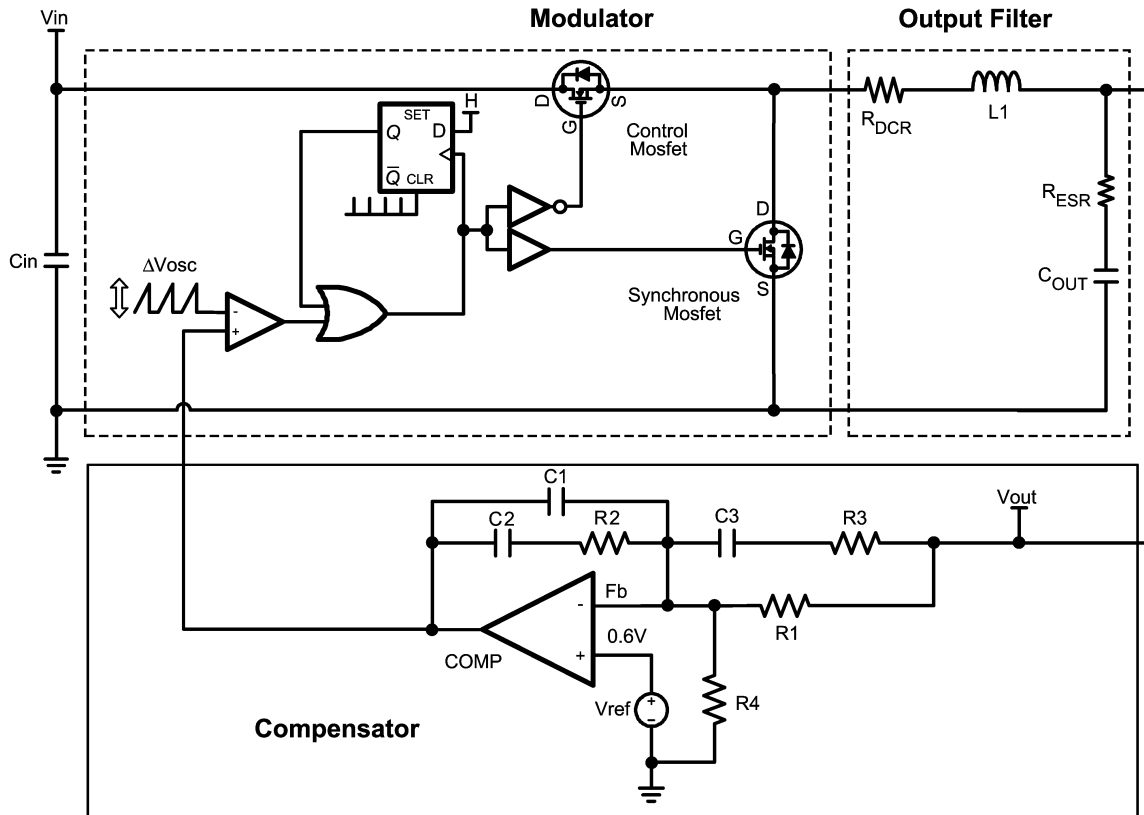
Vin

Modulator

Output Filter

SET
Q D H
$\overline{Q}$ CLR

D S G

Control Mosfet

$R_{DCR}$

L1

$R_{ESR}$

$C_{OUT}$

Cin

ΔVosc

-
+

D
G
S

Synchronous Mosfet

C1
C2 R2 C3 R3 Vout

Fb
-
R1
0.6V
COMP
+
+
-
Vref
R4

Compensator